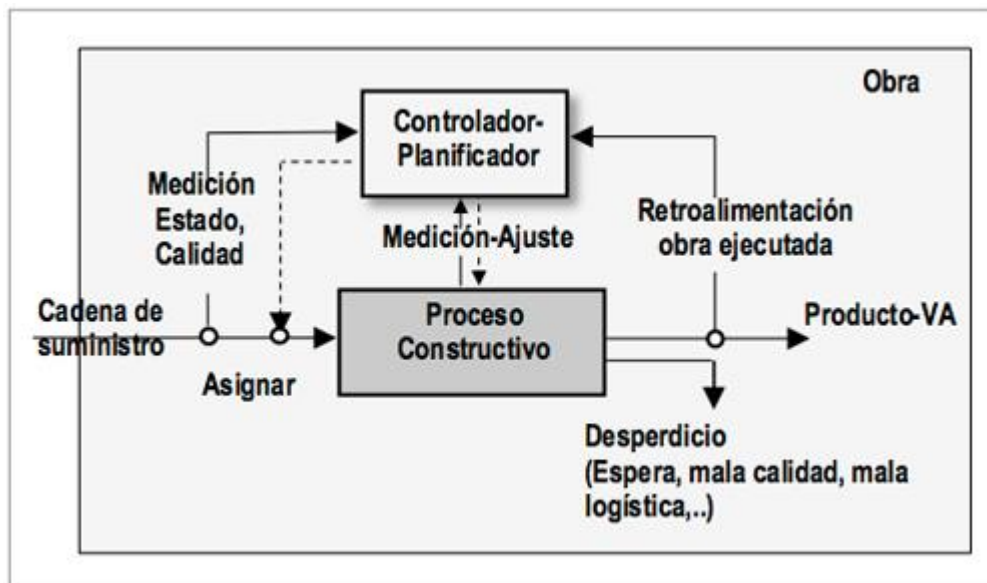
Obra

Controlador-Planificador

Medición Estado, Calidad

Retroalimentación obra ejecutada

Medición-Ajuste

Cadena de suministro

Proceso Constructivo

Producto-VA

Asignar

Desperdicio (Espera, mala calidad, mala logística,..)